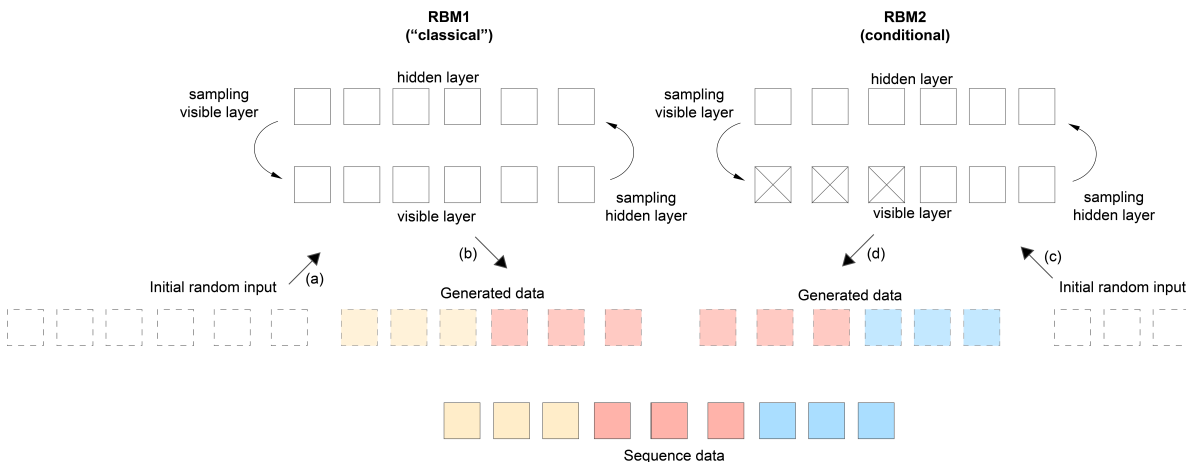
RBM1
("classical")

RBM2
(conditional)

hidden layer

sampling visible layer

visible layer

sampling hidden layer

hidden layer

sampling visible layer

visible layer

sampling hidden layer

Initial random input

(a)

(b)

Generated data

(d)

Generated data

(c)

Initial random input

Sequence data